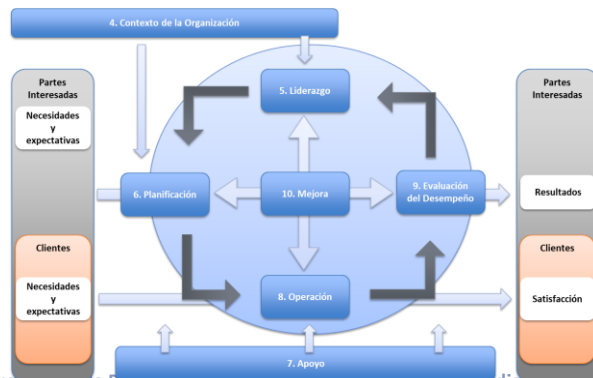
4. Contexto de la Organización

Partes Interesadas

Necesidades y expectativas

Clientes

Necesidades y expectativas

5. Liderazgo

6. Planificación

10. Mejora

9. Evaluación del Desempeño

8. Operación

7. Apoyo

Partes Interesadas

Resultados

Clientes

Satisfacción